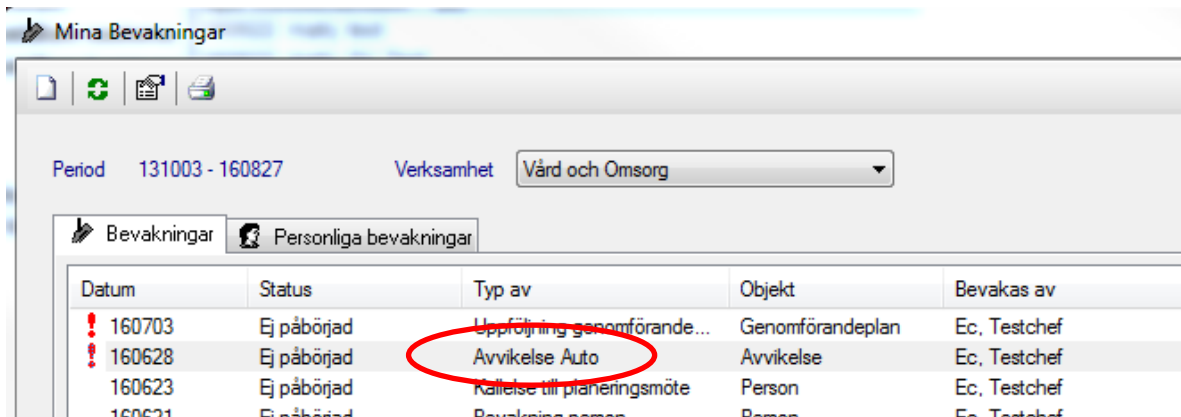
Mina Bevakningar

Period 131003 - 160827

Verksamhet Vård och Omsorg

Bevakningar | Personliga bevakningar

| Datum | Status | Typ av | Objekt | Bevakas av |
|---|---|---|---|---|
| ! 160703 | Ej påbörjad | Uppföljning genomförande... | Genomförandeplan | Ec, Testchef |
| ! 160628 | Ej påbörjad | Avvikelse Auto | Avvikelse | Ec, Testchef |
| 160623 | Ej påbörjad | Kallelse till planeringsmöte | Person | Ec, Testchef |
| 160621 | Ej påbörjad | Bevakning person | Person | Ec, Testchef |